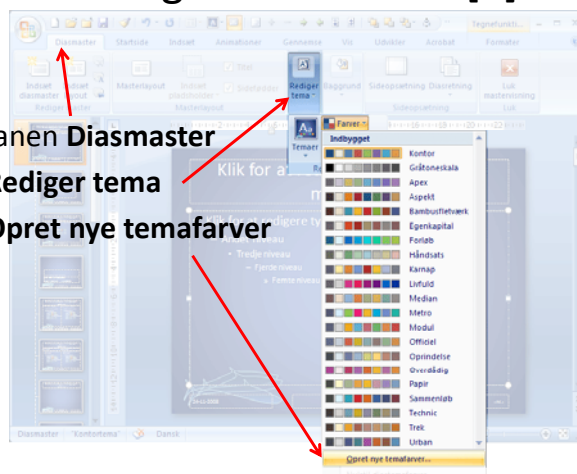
Tegnefunkti...

Diasmaster Startside Indsæt Animationer Gennemse Vis Udvikler Acrobat Formater

Indsæt diasmaster Indsæt layout Masterlayout Indsæt pladsholder Titel Sidefødder Rediger tema Baggrund Sideopsætning Diasretning Luk mastervisning

Rediger master Masterlayout Sideopsætning Luk

anen Diasmaster

Rediger tema

Opret nye temafarver

Temaer

Farver

Indbygget

Kontor
Gråtoneskala
Apex
Aspekt
Bambusflettværk
Egenkapital
Forløb
Håndsats
Karnap
Livfuld
Median
Metro
Modul
Officiel
Oprindelse
Overdådig
Papir
Sammenløb
Technic
Trek
Urban

Opret nye temafarver...

Klik for at

Klik for at redigere ty
Andet niveau
Tredje niveau
Fjerde niveau
Femte niveau

Diasmaster "Kontortema" Dansk